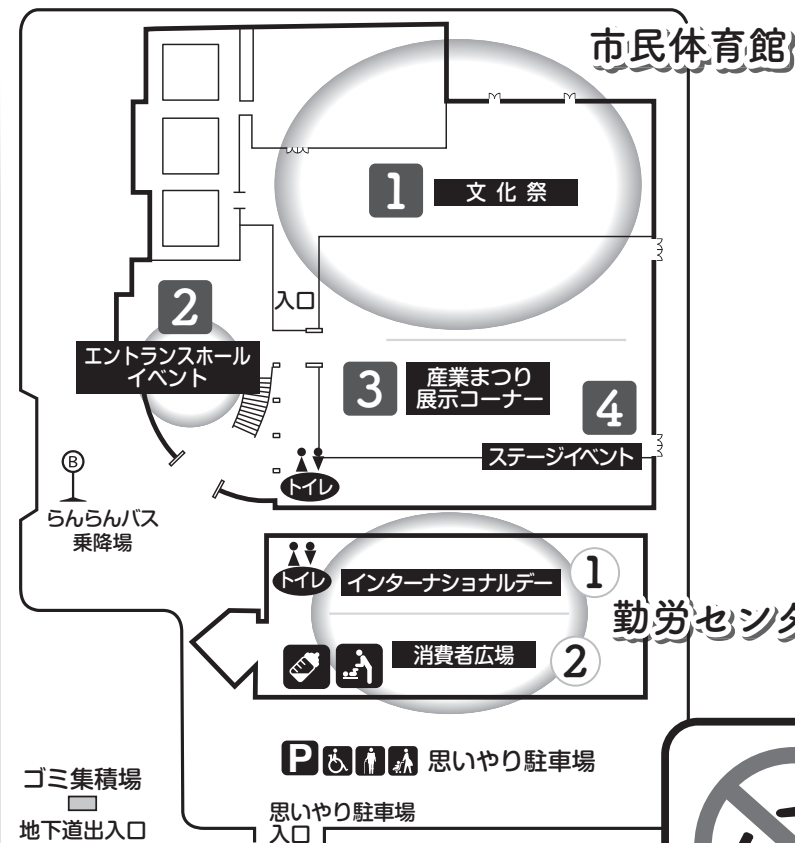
市民体育館

1 文化祭

入口

2 エントランスホールイベント

3 産業まつり展示コーナー

4 ステージイベント

トイレ

B

らんらんバス乗降場

トイレ

インターナショナルデー 1

勤労センタ

消費者広場 2

P 思いやり駐車場

ゴミ集積場

地下道出入口

思いやり駐車場入口